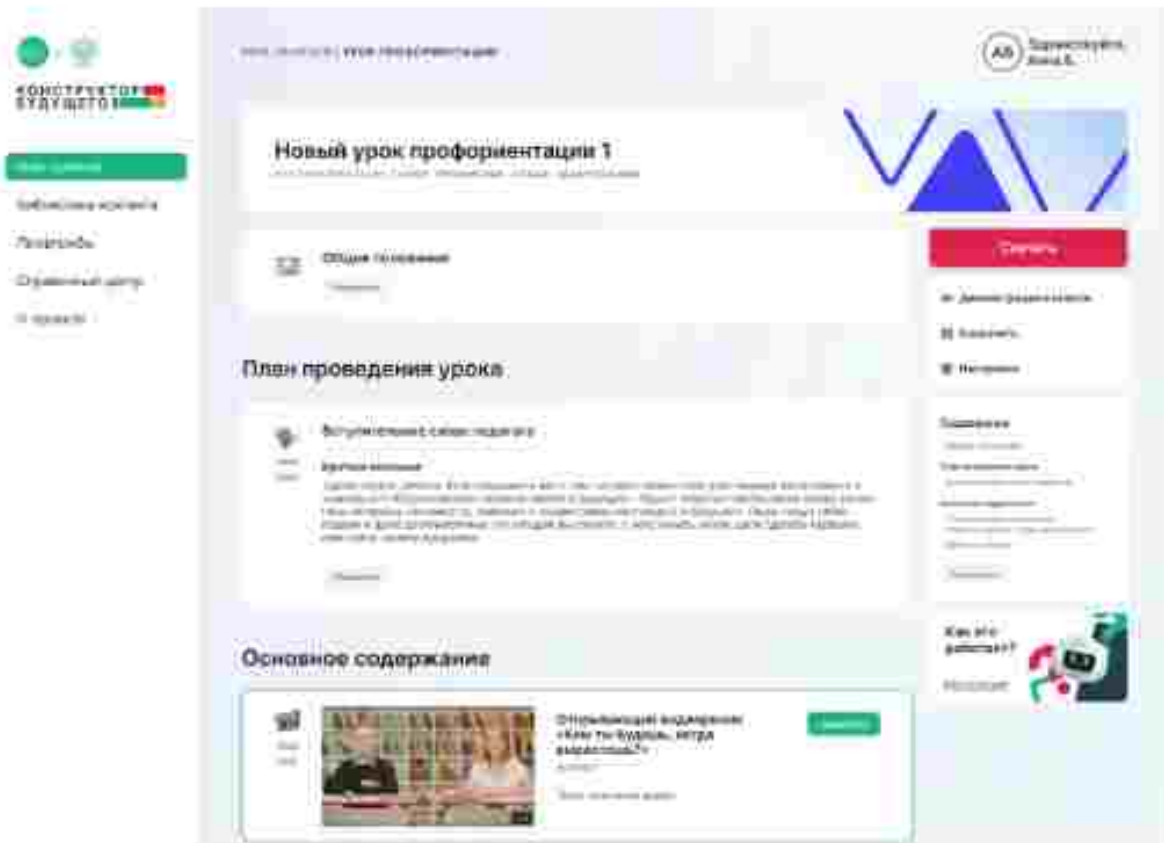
КОНСТРУКТОР БУДУЩЕГО

Мои уроки

Библиотека контента

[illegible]

Справочный центр

О проекте

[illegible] | УРОК ПРОФОРИЕНТАЦИИ

АБ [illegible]

Новый урок профориентации 1

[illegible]

Общие положения

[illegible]

Скачать

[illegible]

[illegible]

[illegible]

План проведения урока

Вступительное слово педагога

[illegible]

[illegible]

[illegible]

Содержание

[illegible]

Как это работает?

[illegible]

Основное содержание

Открывающий видеоролик «Кем ты будешь, когда вырастешь?»

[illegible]